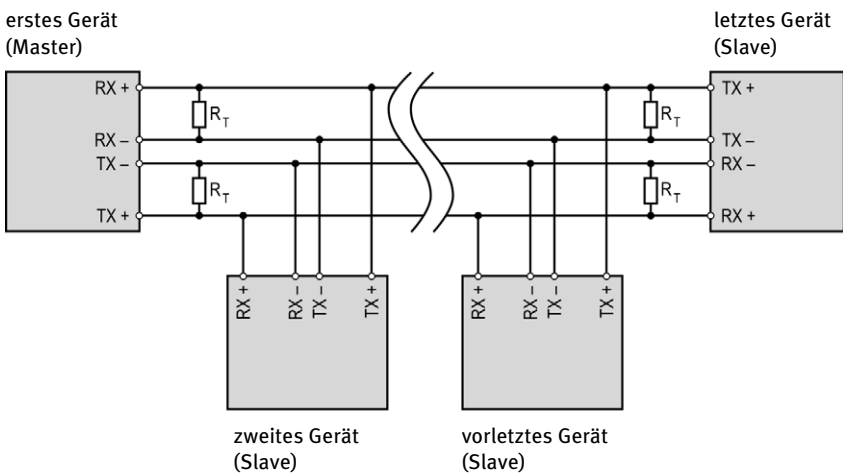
erstes Gerät (Master)

letztes Gerät (Slave)

RX +
RX –
TX –
TX +

$R_T$
$R_T$
$R_T$
$R_T$

TX +
TX –
RX –
RX +

RX +
RX –
TX –
TX +

RX +
RX –
TX –
TX +

zweites Gerät (Slave)

vorletztes Gerät (Slave)